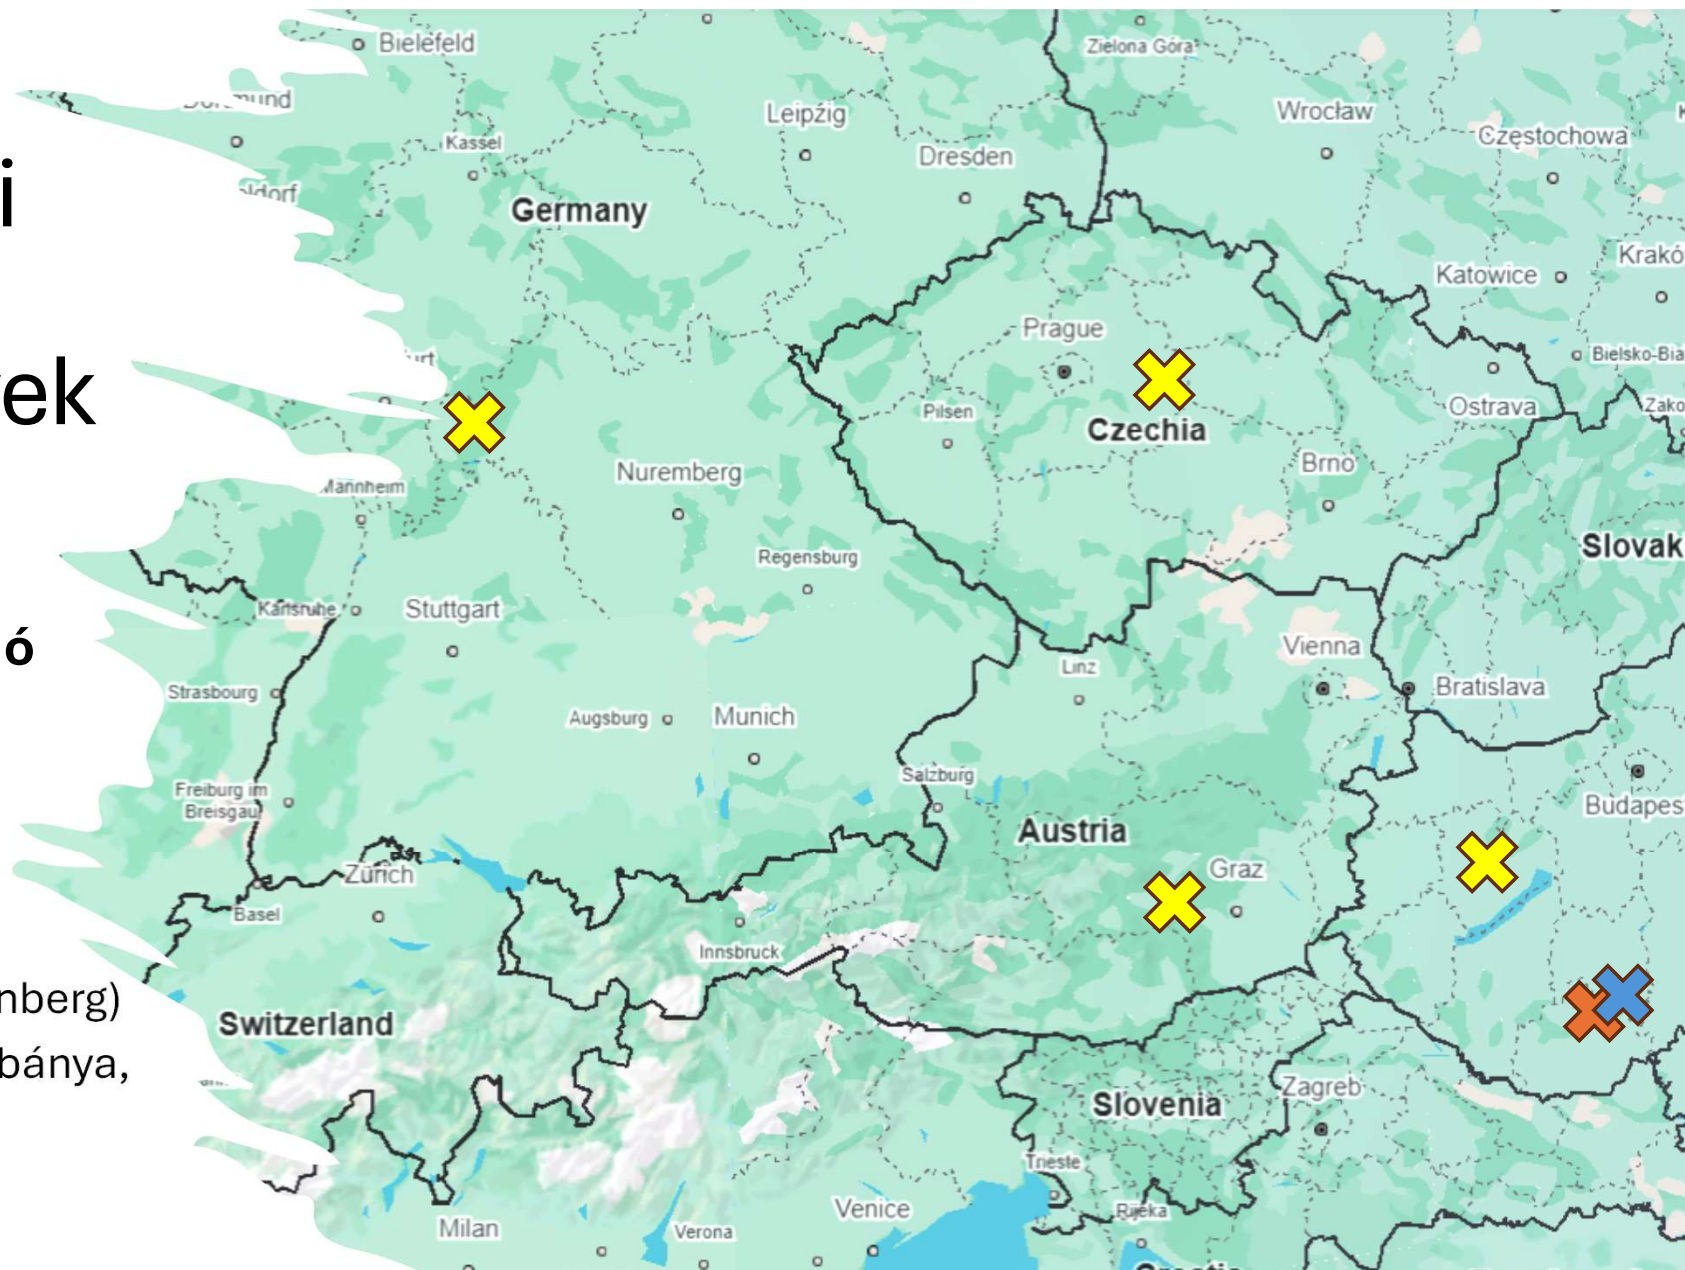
i

ek

ó

nberg)
bánya,

Bielefeld
Dortmund
Kassel
Düsseldorf
Germany
Leipzig
Dresden
Zielona Góra
Wrocław
Częstochowa
Katowice
Kraków
Bielsko-Biała
Ostrava
Prague
Pilsen
Czechia
Brno
Nuremberg
Mannheim
Regensburg
Karlsruhe
Stuttgart
Strasbourg
Augsburg
Munich
Freiburg im Breisgau
Zürich
Basel
Switzerland
Innsbruck
Salzburg
Linz
Vienna
Bratislava
Slovak
Budapest
Austria
Graz
Slovenia
Zagreb
Trieste
Rijeka
Venice
Verona
Milan